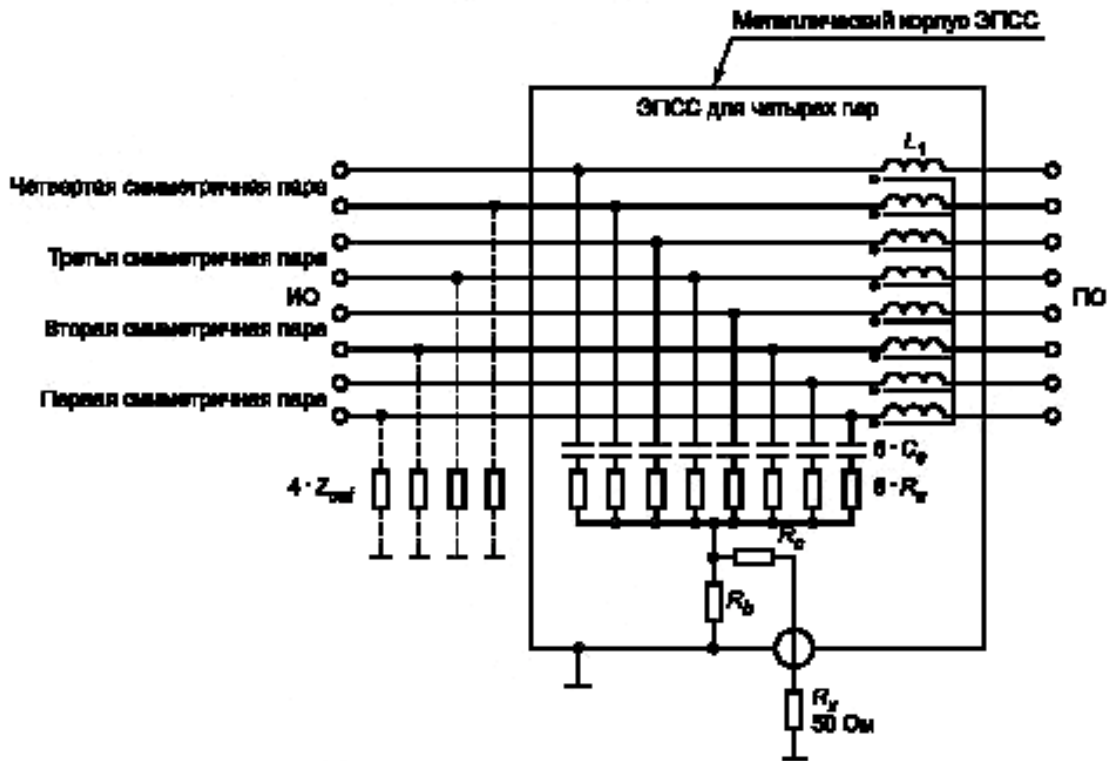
Металлический корпус ЭПСС

ЭПСС для четырех пар

$L_1$

Четвертая симметричная пара

Третья симметричная пара

ИО

Вторая симметричная пара

Первая симметричная пара

ПО

$8 \cdot C_a$

$8 \cdot R_a$

$4 \cdot Z_{ref}$

$R_c$

$R_b$

$R_y$
50 Ом